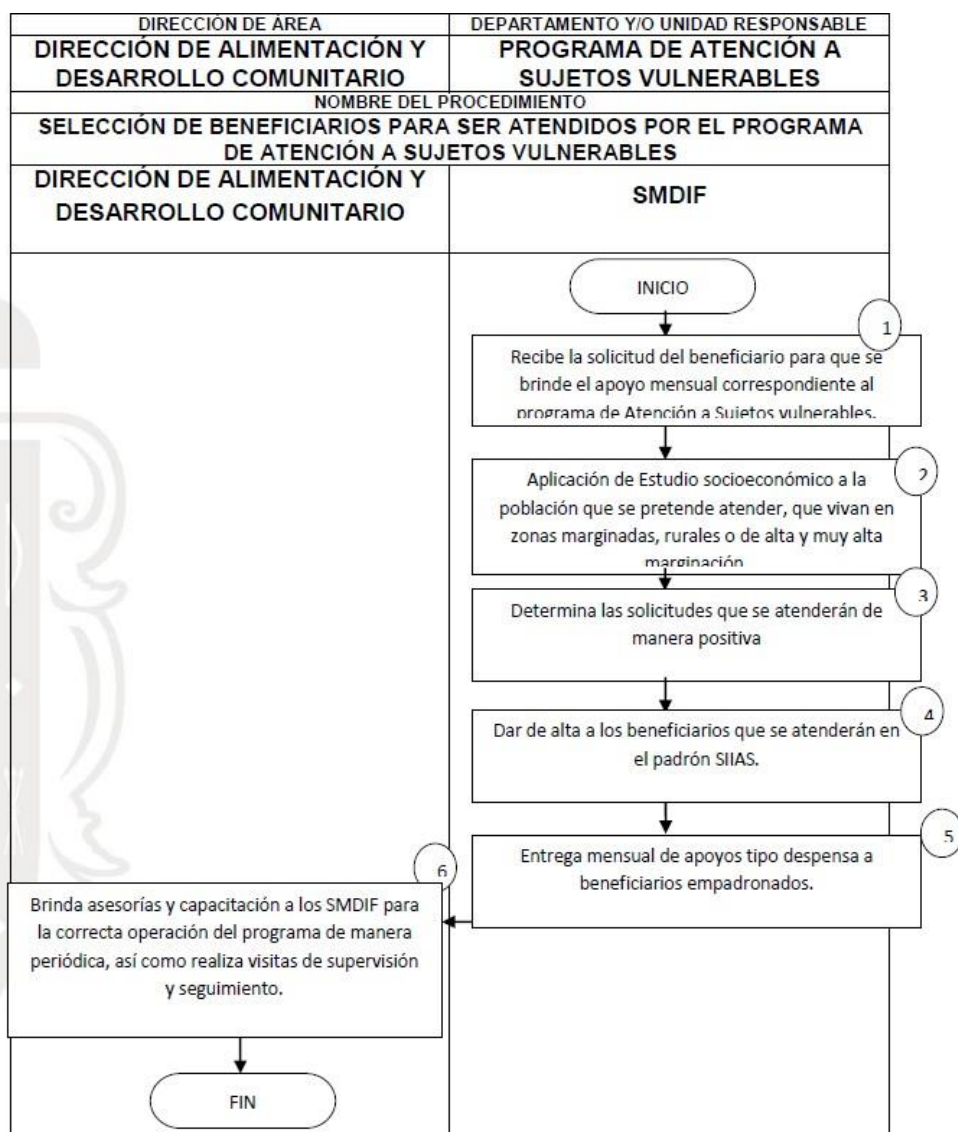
DIRECCIÓN DE ÁREA
DIRECCIÓN DE ALIMENTACIÓN Y DESARROLLO COMUNITARIO

DEPARTAMENTO Y/O UNIDAD RESPONSABLE
PROGRAMA DE ATENCIÓN A SUJETOS VULNERABLES

NOMBRE DEL PROCEDIMIENTO
SELECCIÓN DE BENEFICIARIOS PARA SER ATENDIDOS POR EL PROGRAMA DE ATENCIÓN A SUJETOS VULNERABLES

DIRECCIÓN DE ALIMENTACIÓN Y DESARROLLO COMUNITARIO

SMDIF

INICIO

1
Recibe la solicitud del beneficiario para que se brinde el apoyo mensual correspondiente al programa de Atención a Sujetos vulnerables.

2
Aplicación de Estudio socioeconómico a la población que se pretende atender, que vivan en zonas marginadas, rurales o de alta y muy alta marginación

3
Determina las solicitudes que se atenderán de manera positiva

4
Dar de alta a los beneficiarios que se atenderán en el padrón SIIAS.

5
Entrega mensual de apoyos tipo despensa a beneficiarios empadronados.

6
Brinda asesorías y capacitación a los SMDIF para la correcta operación del programa de manera periódica, así como realiza visitas de supervisión y seguimiento.

FIN